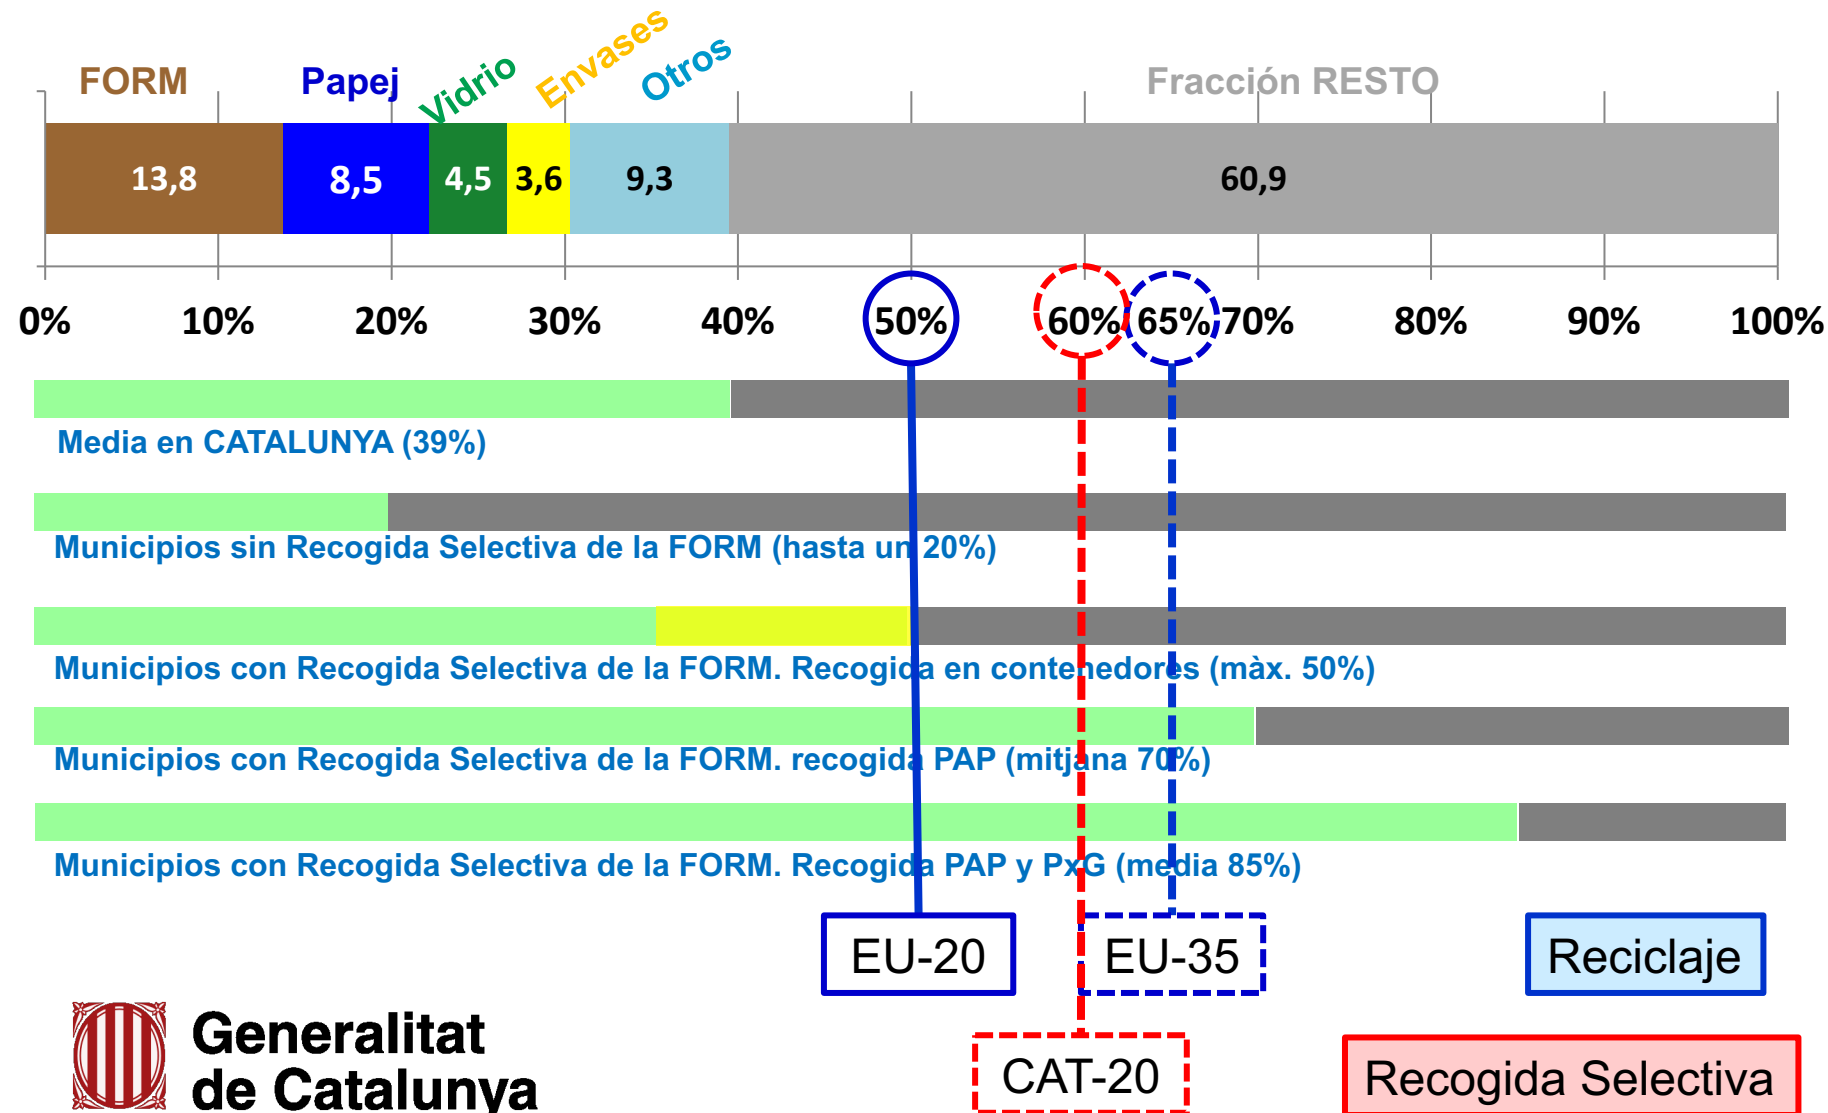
FORM Papej Vidrio Envases Otros Fracción RESTO

| 13,8 | 8,5 | 4,5 | 3,6 | 9,3 | 60,9 |
|---|---|---|---|---|---|

0% 10% 20% 30% 40% 50% 60% 65% 70% 80% 90% 100%

Media en CATALUNYA (39%)

Municipios sin Recogida Selectiva de la FORM (hasta un 20%)

Municipios con Recogida Selectiva de la FORM. Recogida en contenedores (màx. 50%)

Municipios con Recogida Selectiva de la FORM. recogida PAP (mitjana 70%)

Municipios con Recogida Selectiva de la FORM. Recogida PAP y PxG (media 85%)

EU-20

EU-35

Reciclaje

CAT-20

Recogida Selectiva

Generalitat de Catalunya